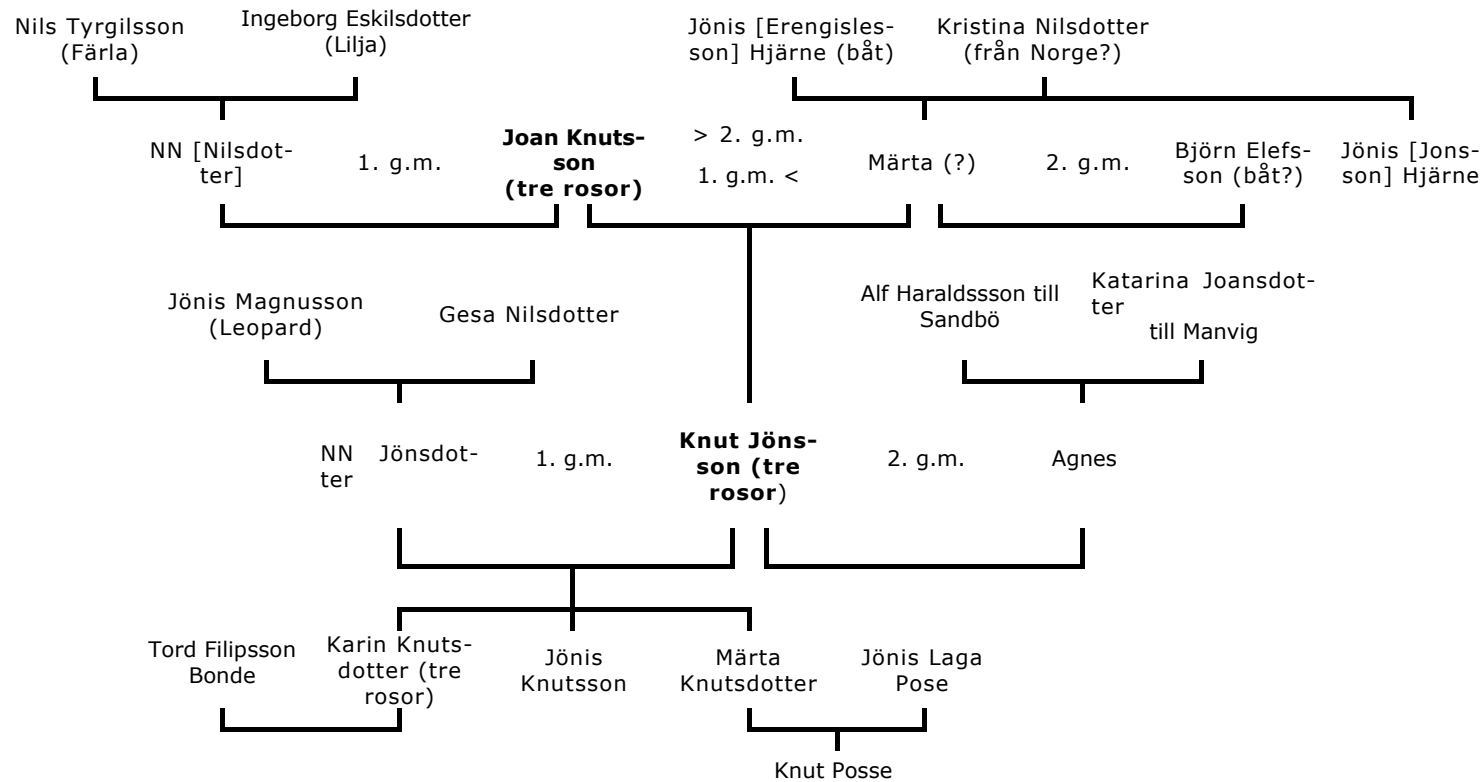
Nils Tyrgilsson (Färla)

Ingeborg Eskilsdotter (Lilja)

Jönis [Erengislesson] Hjärne (båt)

Kristina Nilsdotter (från Norge?)

NN [Nilsdotter]

1. g.m.

**Joan Knutsson (tre rosor)**

> 2. g.m.

1. g.m. <

Märta (?)

2. g.m.

Björn Elefsson (båt?)

Jönis [Jonsson] Hjärne

Jönis Magnusson (Leopard)

Gesa Nilsdotter

Alf Haraldsssson till Sandbö

Katarina Joansdotter till Manvig

NN Jönsdotter

1. g.m.

**Knut Jönsson (tre rosor**)

2. g.m.

Agnes

Tord Filipsson Bonde

Karin Knutsdotter (tre rosor)

Jönis Knutsson

Märta Knutsdotter

Jönis Laga Pose

Knut Posse